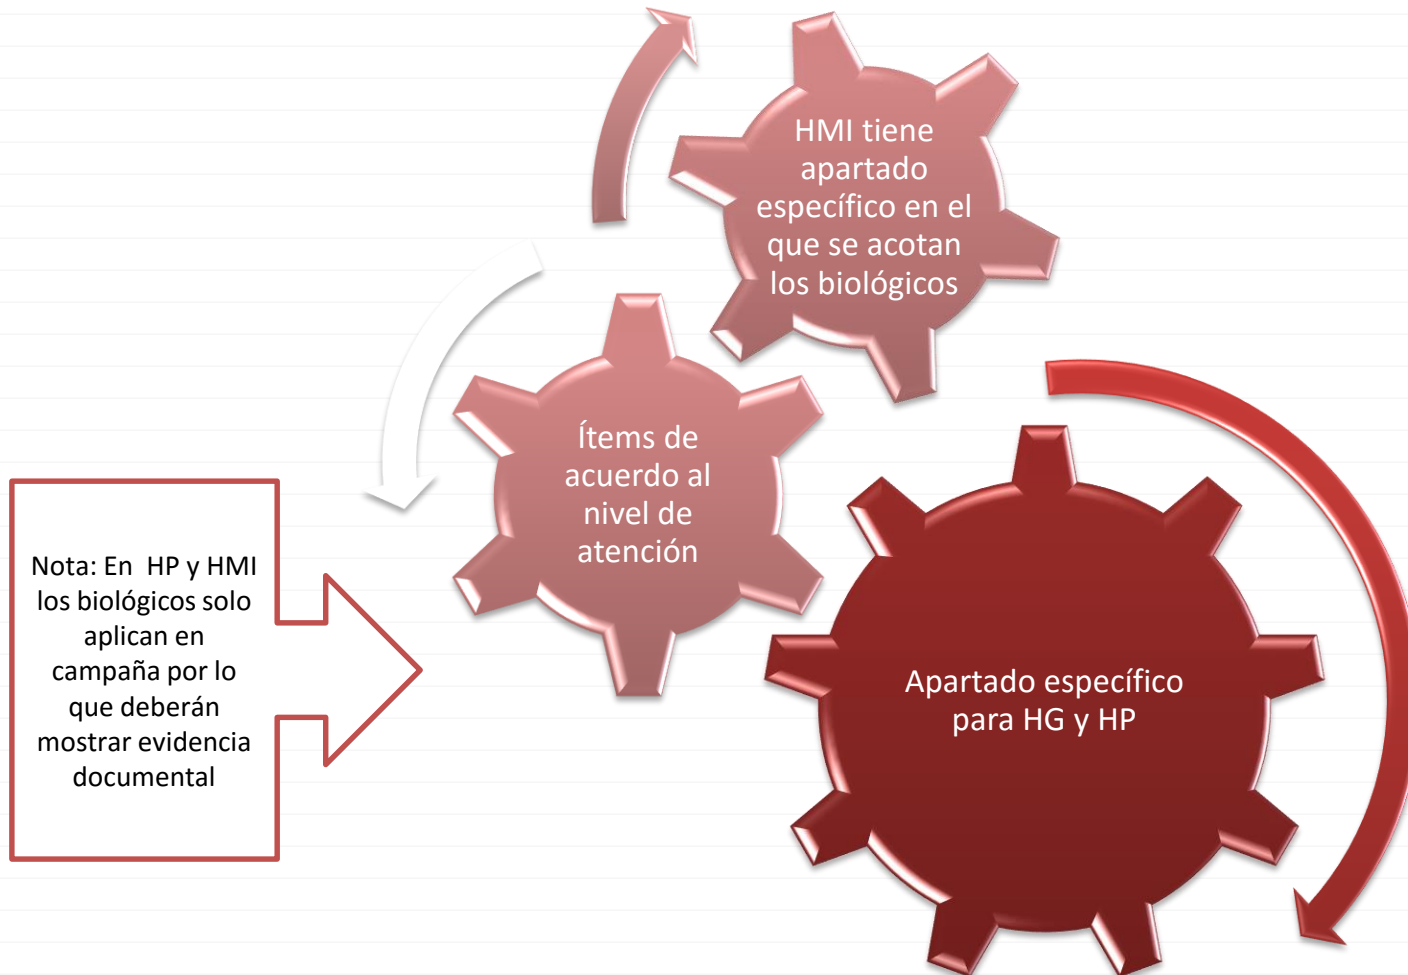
HMI tiene apartado específico en el que se acotan los biológicos

Ítems de acuerdo al nivel de atención

Nota: En HP y HMI los biológicos solo aplican en campaña por lo que deberán mostrar evidencia documental

Apartado específico para HG y HP